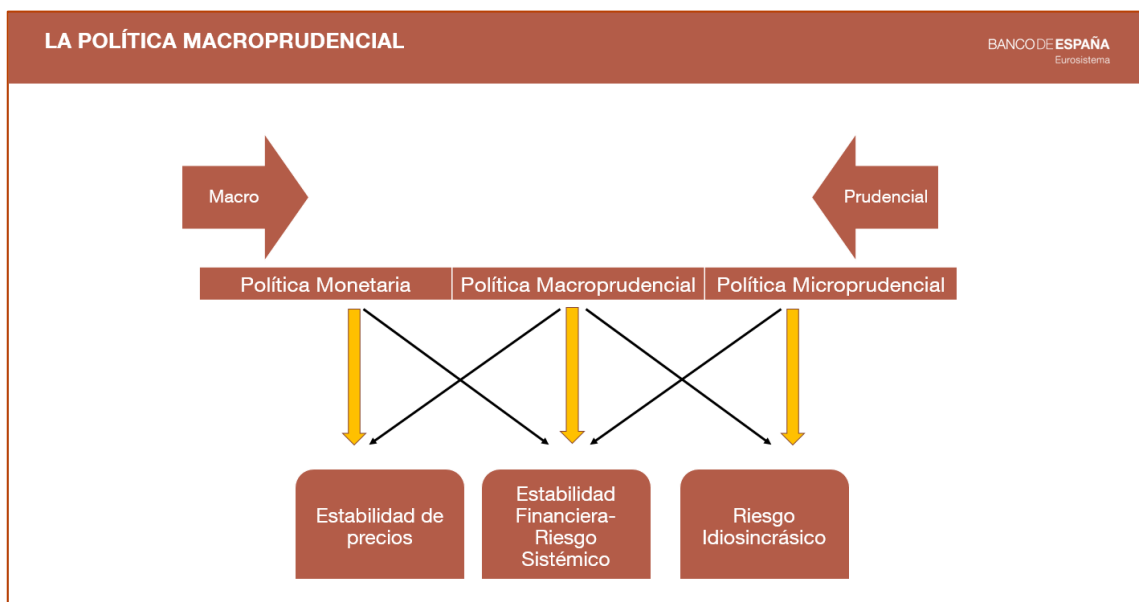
LA POLÍTICA MACROPRUDENCIAL

BANCO DE ESPAÑA
Eurosistema

Macro

Prudencial

Política Monetaria

Política Macroprudencial

Política Microprudencial

Estabilidad de precios

Estabilidad Financiera-Riesgo Sistémico

Riesgo Idiosincrásico